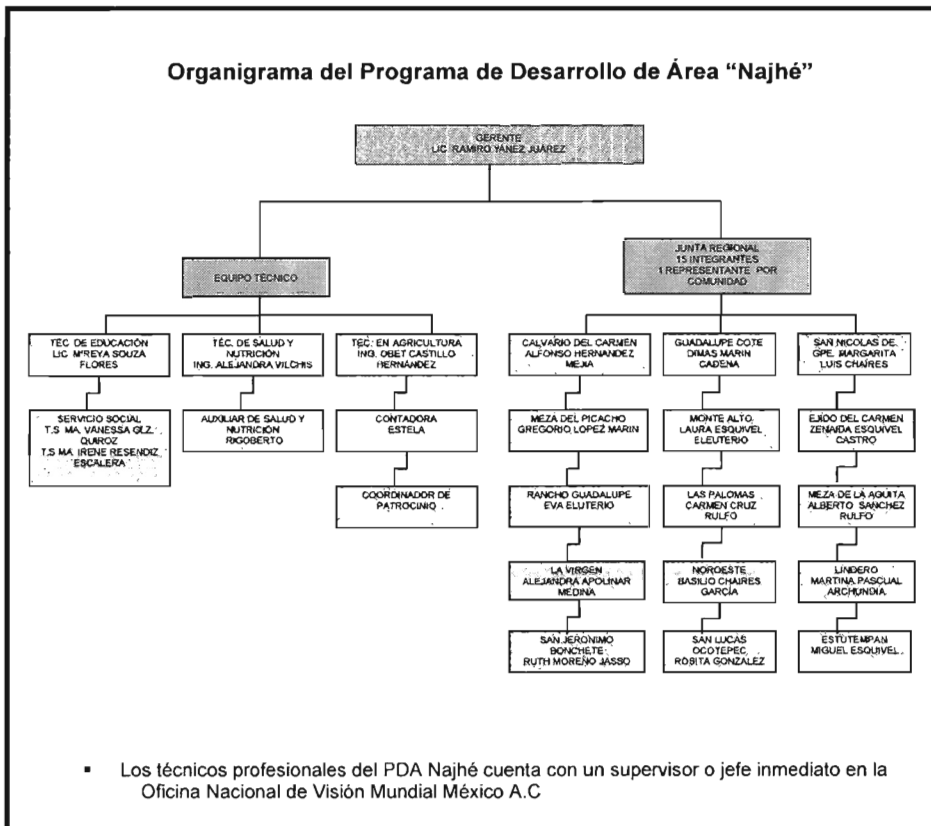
Organigrama del Programa de Desarrollo de Área "Najhé"

GERENTE
LIC. RAMIRO YAÑEZ JUAREZ

EQUIPO TÉCNICO

JUNTA REGIONAL
15 INTEGRANTES
1 REPRESENTANTE POR COMUNIDAD

TÉC. DE EDUCACIÓN
LIC. MIREYA SOUZA FLORES

SERVICIO SOCIAL
T.S. MA. VANESSA GLZ. QUIROZ
T.S MA. IRENE RESENDIZ ESCALERA

TÉC. DE SALUD Y NUTRICIÓN
ING. ALEJANDRA VILCHIS

AUXILIAR DE SALUD Y NUTRICIÓN
RIGOBERTO

TÉC. EN AGRICULTURA
ING. OBET CASTILLO HERNÁNDEZ

CONTADORA
ESTELA

COORDINADOR DE PATROCINIO

CALVARIO DEL CARMEN
ALFONSO HERNANDEZ MEJIA

MEZA DEL PICACHO
GREGORIO LOPEZ MARIN

RANCHO GUADALUPE
EVA ELUTERIO

LA VIRGEN
ALEJANDRA APOLINAR MEDINA

SAN JERONIMO BONCHETE
RUTH MOREÑO JASSO

GUADALUPE COTE
DIMAS MARIN CADENA

MONTE ALTO
LAURA ESQUIVEL ELEUTERIO

LAS PALOMAS
CARMEN CRUZ RULFO

NOROESTE
BASILIO CHAIRES GARCÍA

SAN LUCAS OCOTEPEC
ROSITA GONZALEZ

SAN NICOLAS DE GPE. MARGARITA LUIS CHAIRES

EJIDO DEL CARMEN
ZENAIDA ESQUIVEL CASTRO

MEZA DE LA AGUITA
ALBERTO SANCHEZ RULFO

LINDERO
MARTINA PASCUAL ARCHUNDIA

ESTUTEMPAN
MIGUEL ESQUIVEL

▪ Los técnicos profesionales del PDA Najhé cuenta con un supervisor o jefe inmediato en la Oficina Nacional de Visión Mundial México A.C